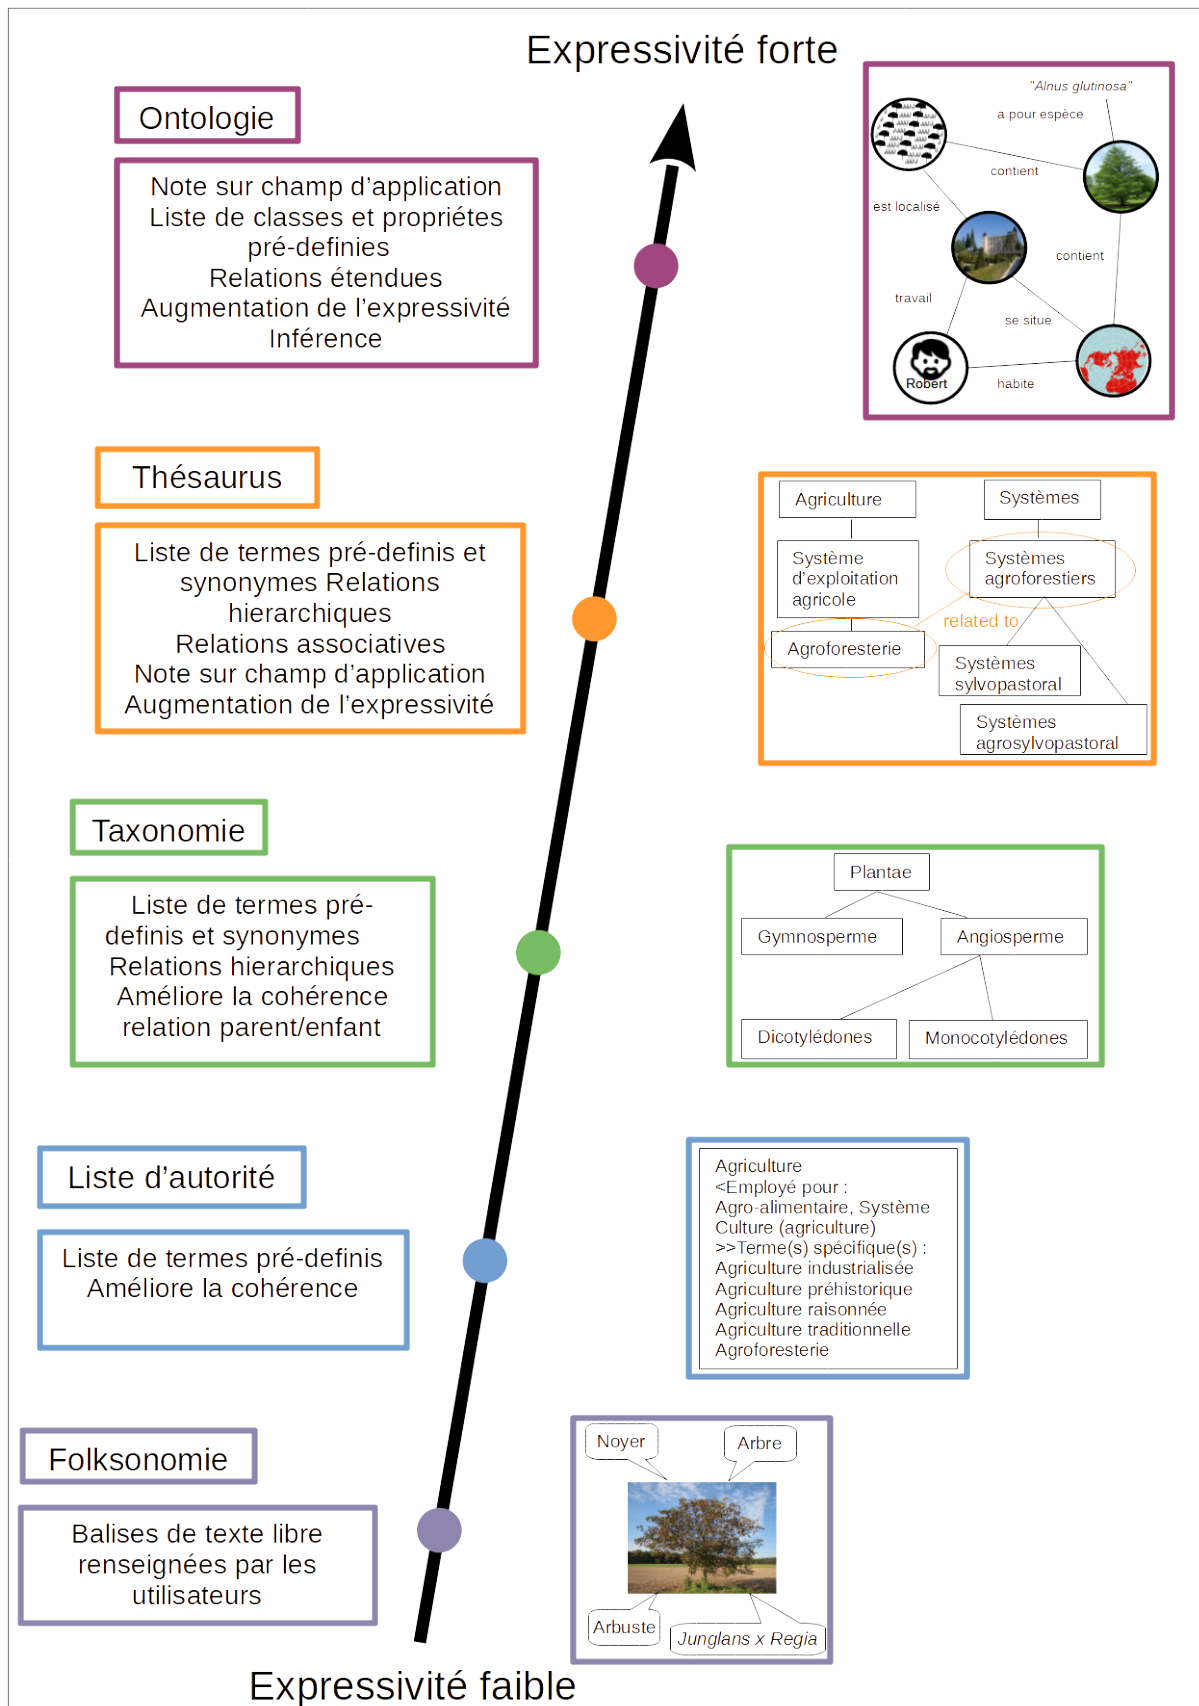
Expressivité forte

Ontologie

Note sur champ d'application
Liste de classes et propriétes pré-definies
Relations étendues
Augmentation de l'expressivité
Inférence

"Alnus glutinosa"
a pour espèce
contient
est localisé
contient
travail
se situe
Robert
habite

Thésaurus

Liste de termes pré-definis et synonymes Relations hierarchiques
Relations associatives
Note sur champ d'application
Augmentation de l'expressivité

Agriculture
Systèmes
Système d'exploitation agricole
Systèmes agroforestiers
related to
Agroforesterie
Systèmes sylvopastoral
Systèmes agrosylvopastoral

Taxonomie

Liste de termes pré-definis et synonymes
Relations hierarchiques
Améliore la cohérence
relation parent/enfant

Plantae
Gymnosperme
Angiosperme
Dicotylédones
Monocotylédones

Liste d'autorité

Liste de termes pré-definis
Améliore la cohérence

Agriculture
<Employé pour :
Agro-alimentaire, Système
Culture (agriculture)
>>Terme(s) spécifique(s) :
Agriculture industrialisée
Agriculture préhistorique
Agriculture raisonnée
Agriculture traditionnelle
Agroforesterie

Folksonomie

Balises de texte libre renseignées par les utilisateurs

Noyer
Arbre
Arbuste
Junglans x Regia

Expressivité faible